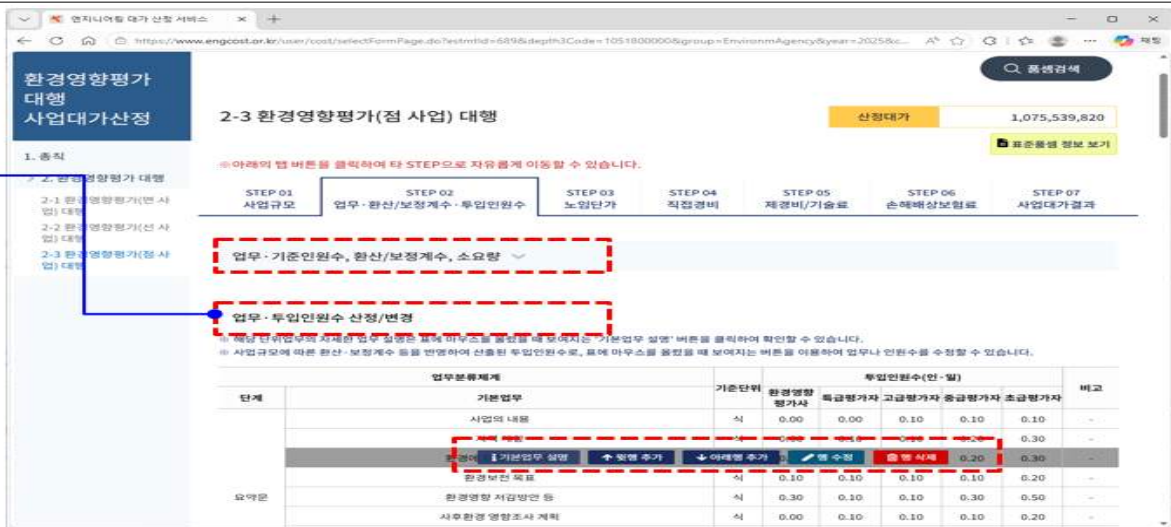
엔지니어링 대가 산정 서비스 ×  +

https://www.engcost.or.kr/user/cost/selectFormPage.do?estmtId=689&depth3Code=1051800000&group=EnvironmAgency&year=2025&c...

품셈검색

환경영향평가 대행 사업대가산정

1. 총칙
> 2. 환경영향평가 대행
2-1 환경영향평가(변 사업) 대행
2-2 환경영향평가(선 사업) 대행
2-3 환경영향평가(점 사업) 대행

2-3 환경영향평가(점 사업) 대행

| 산정대가 | 1,075,539,820 |

표준품셈 정보 보기

※아래의 탭 버튼을 클릭하여 타 STEP으로 자유롭게 이동할 수 있습니다.

STEP 01 사업규모
STEP 02 업무·환산/보정계수·투입인원수
STEP 03 노임단가
STEP 04 직접경비
STEP 05 제경비/기술료
STEP 06 손해배상보험료
STEP 07 사업대가결과

업무·기준인원수, 환산/보정계수, 소요량

업무·투입인원수 산정/변경

※ 해당 단위업무의 자세한 업무 설명은 표에 마우스를 올렸을 때 보여지는 '기본업무 설명' 버튼을 클릭하여 확인할 수 있습니다.
※ 사업규모에 따른 환산·보정계수 등을 반영하여 산출된 투입인원수로, 표에 마우스를 올렸을 때 보여지는 버튼을 이용하여 업무나 인원수를 수정할 수 있습니다.

| 업무분류체계 | | 기준단위 | 투입인원수(인·일) | | | | | 비고 |
|---|---|---|---|---|---|---|---|---|
| 단계 | 기본업무 | | 환경영향평가사 | 특급평가자 | 고급평가자 | 중급평가자 | 초급평가자 | |
| | 사업의 내용 | 식 | 0.00 | 0.00 | 0.10 | 0.10 | 0.10 | - |
| | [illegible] | 식 | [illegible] | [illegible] | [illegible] | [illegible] | 0.30 | - |
| | 환경여 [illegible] 기본업무 설명 ↑윗행 추가 ↓아래행 추가 행 수정 행 삭제 | | | | | 0.20 | 0.30 | - |
| | 환경보전 목표 | 식 | 0.10 | 0.10 | 0.10 | 0.10 | 0.20 | - |
| 요약문 | 환경영향 저감방안 등 | 식 | 0.30 | 0.10 | 0.10 | 0.30 | 0.50 | - |
| | 사후환경 영향조사 계획 | 식 | 0.00 | 0.10 | 0.10 | 0.10 | 0.20 | - |